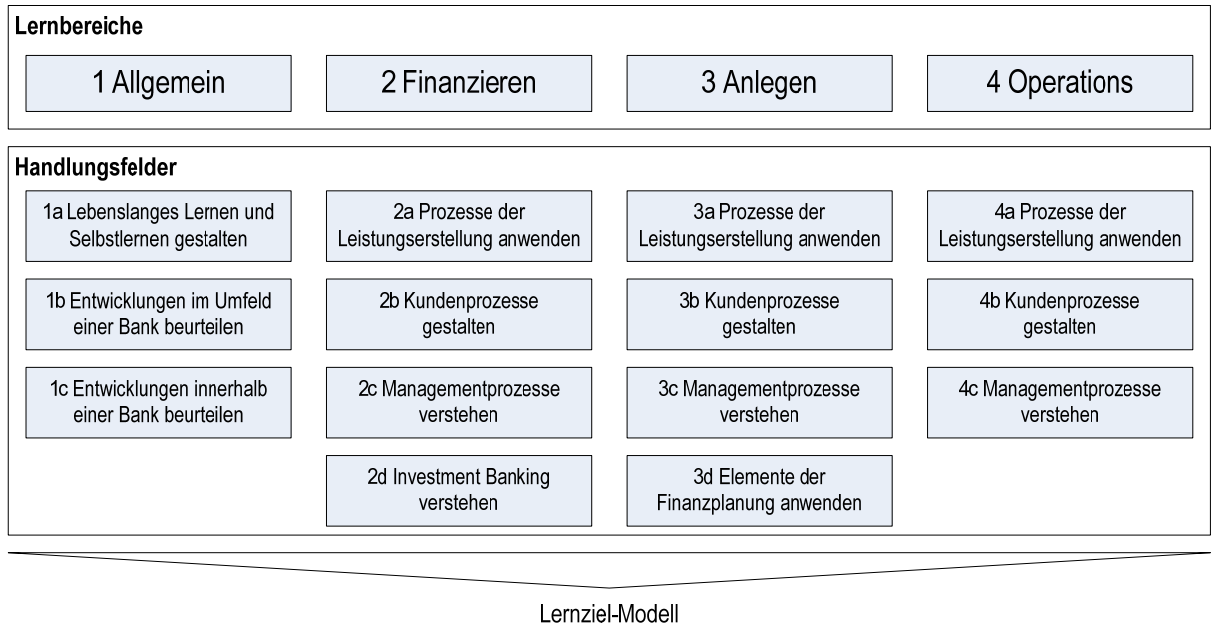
Lernbereiche

1 Allgemein

2 Finanzieren

3 Anlegen

4 Operations

Handlungsfelder

1a Lebenslanges Lernen und Selbstlernen gestalten

1b Entwicklungen im Umfeld einer Bank beurteilen

1c Entwicklungen innerhalb einer Bank beurteilen

2a Prozesse der Leistungserstellung anwenden

2b Kundenprozesse gestalten

2c Managementprozesse verstehen

2d Investment Banking verstehen

3a Prozesse der Leistungserstellung anwenden

3b Kundenprozesse gestalten

3c Managementprozesse verstehen

3d Elemente der Finanzplanung anwenden

4a Prozesse der Leistungserstellung anwenden

4b Kundenprozesse gestalten

4c Managementprozesse verstehen

Lernziel-Modell